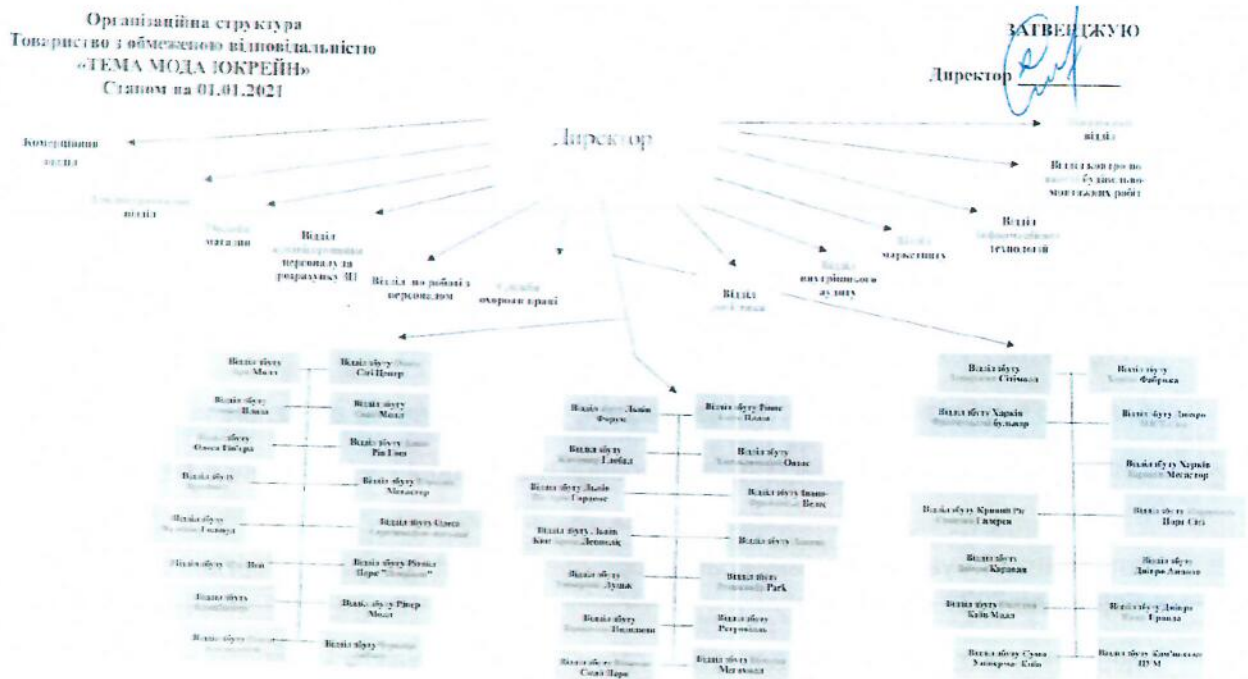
Організаційна структура
Товариство з обмеженою відповідальністю
«ТЕМА МОДА ЮКРЕЙН»
Станом на 01.01.2021

ЗАТВЕРДЖУЮ
Директор

Директор

Комерційний відділ

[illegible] відділ

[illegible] відділ

Відділ контролю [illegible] будівельно-монтажних робіт

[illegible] відділ

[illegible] магазин

Відділ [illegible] персоналу та розрахунку ЗП

Відділ по роботі з персоналом

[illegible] охорони праці

Відділ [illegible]

Відділ внутрішнього аудиту

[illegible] маркетингу

Відділ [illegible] технологій

Відділ збуту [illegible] Молл

Відділ збуту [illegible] Сіті Центр

Відділ збуту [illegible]

Відділ збуту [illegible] Молл

Відділ збуту Одеса Гагарін

Відділ збуту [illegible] Рів Гош

Відділ збуту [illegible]

Відділ збуту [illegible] Меґастор

Відділ збуту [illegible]

Відділ збуту Одеса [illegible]

Відділ збуту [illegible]

Відділ збуту Рівне Парк "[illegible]"

Відділ збуту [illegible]

Відділ збуту Рівер Молл

Відділ збуту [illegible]

Відділ збуту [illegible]

Відділ збуту Львів Форум

Відділ збуту Рівне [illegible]

Відділ збуту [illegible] Глобал

Відділ збуту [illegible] Оазис

Відділ збуту Львів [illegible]

Відділ збуту Івано-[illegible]

Відділ збуту Львів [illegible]

Відділ збуту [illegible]

Відділ збуту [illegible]

Відділ збуту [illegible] Park

Відділ збуту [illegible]

Відділ збуту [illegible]

Відділ збуту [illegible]

Відділ збуту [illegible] Мегамолл

Відділ збуту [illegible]

Відділ збуту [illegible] Фабрика

Відділ збуту Харків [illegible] бульвар

Відділ збуту Дніпро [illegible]

Відділ збуту Харків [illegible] Меґастор

Відділ збуту Кривий Ріг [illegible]

Відділ збуту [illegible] Парк Сіті

Відділ збуту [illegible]

Відділ збуту Дніпро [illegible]

Відділ збуту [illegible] Київ Молл

Відділ збуту Дніпро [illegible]

Відділ збуту Суми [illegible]

Відділ збуту Кам'янське ЦУМ